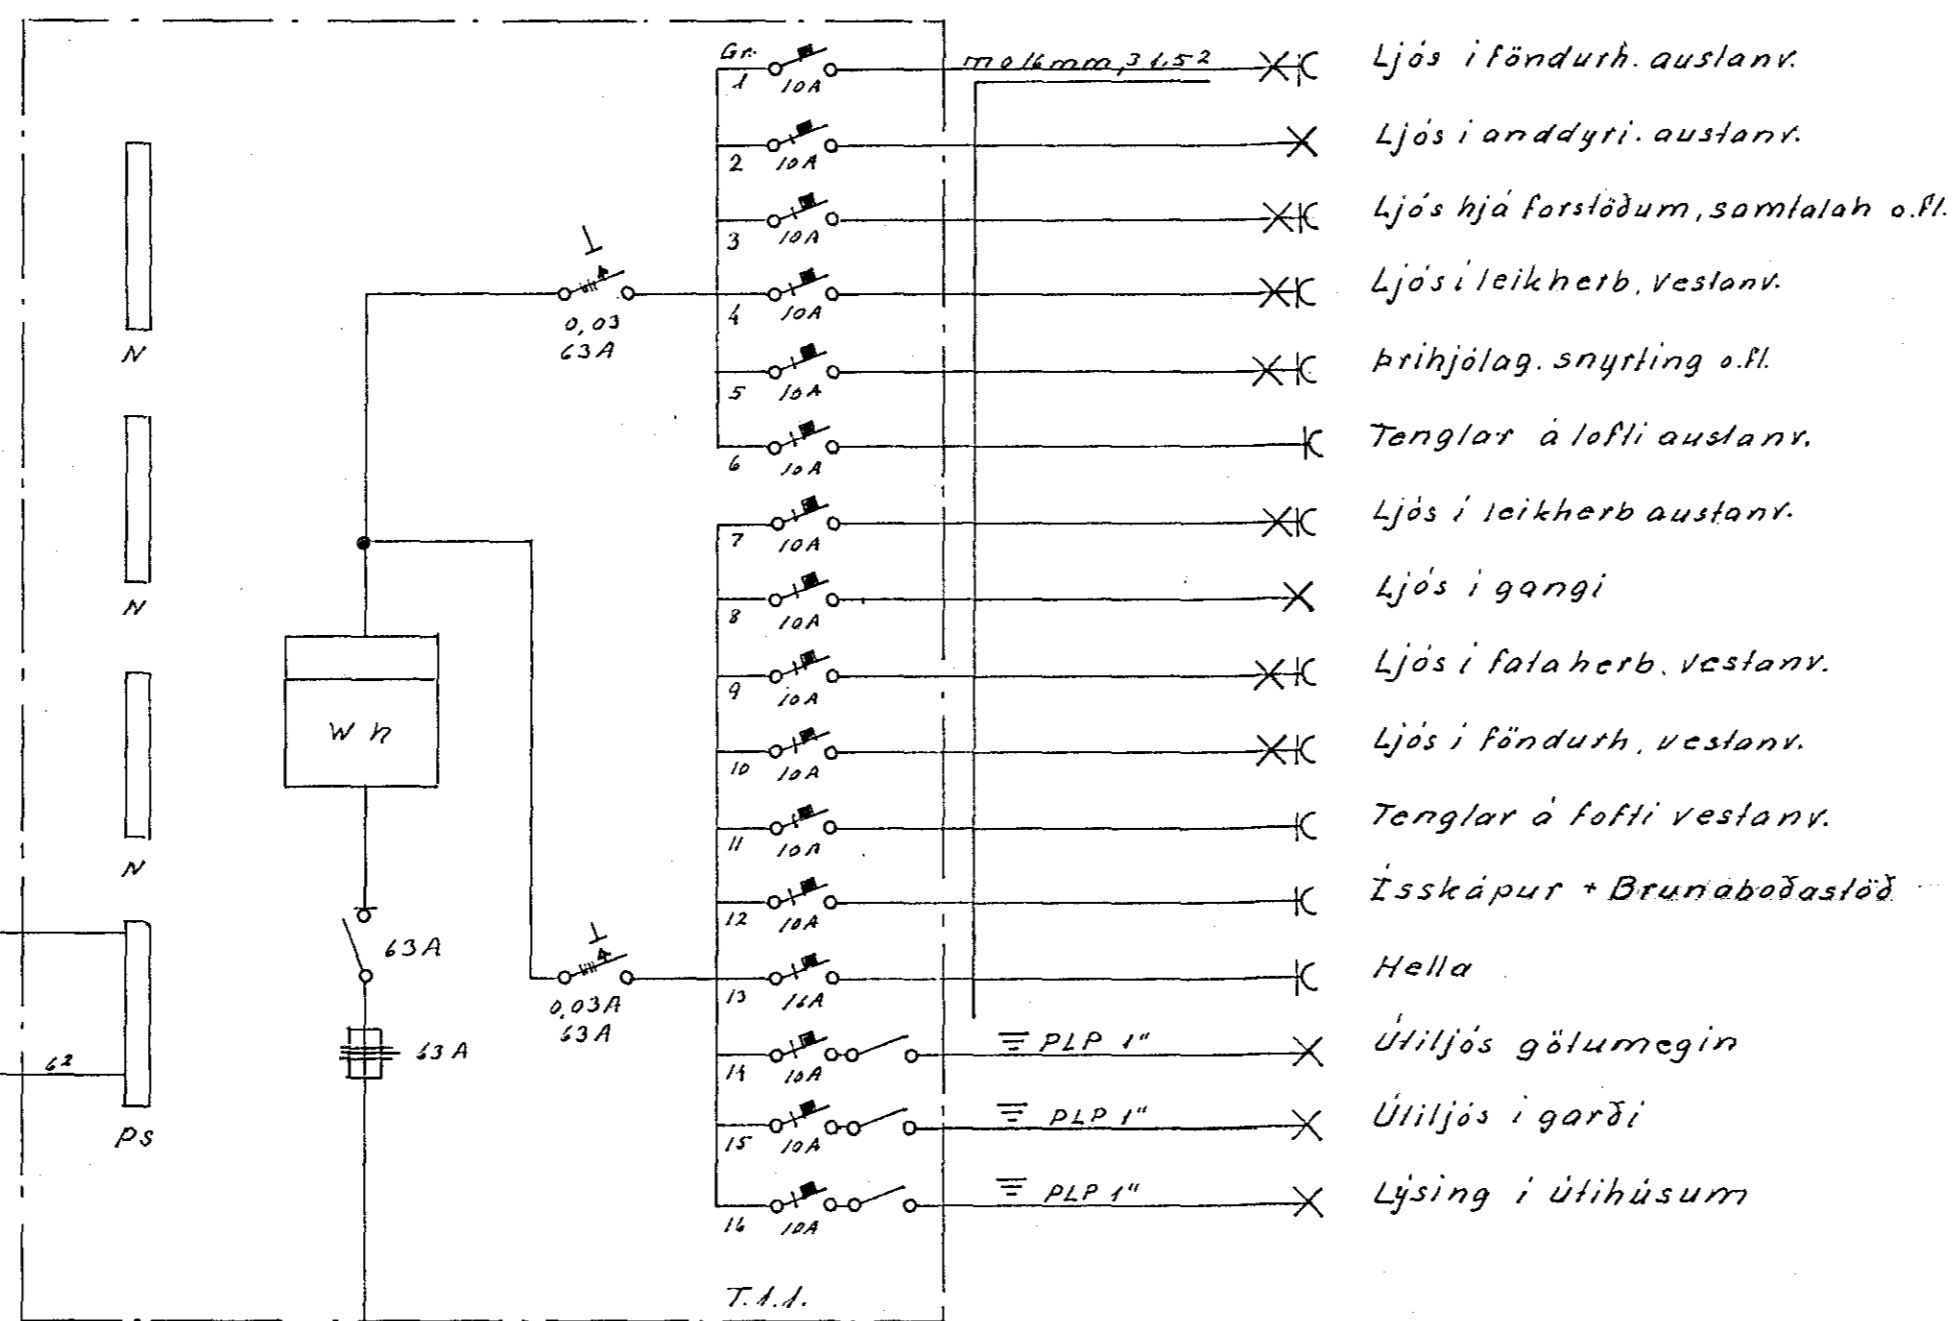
Gr. 1 10A
mo16mm,3 1,5 2
Ljós í fönduth. austanv.
2 10A
Ljós í anddyri. austanv.
3 10A
Ljós hjá forstöðum, samtalah o.fl.
4 10A
Ljós í leikherb. vestanv.
0,03
63A
N
5 10A
þrihjólag. snyrting o.fl.
6 10A
Tenglar á lofti austanv.
7 10A
Ljós í leikherb austanv.
N
8 10A
Ljós í gangi
9 10A
Ljós í falaherb. vestanv.
W h
10 10A
Ljós í fönduth. vestanv.
11 10A
Tenglar á lofti vestanv.
N
12 10A
Ísskápur + Brunaboðastöð
63A
0,03A
63A
13 16A
Hella
62
63 A
14 10A
PLP 1"
Útiljós gölumegin
15 10A
PLP 1"
Útiljós í garði
Ps
16 10A
PLP 1"
Lýsing í útihúsum
T.1.1.